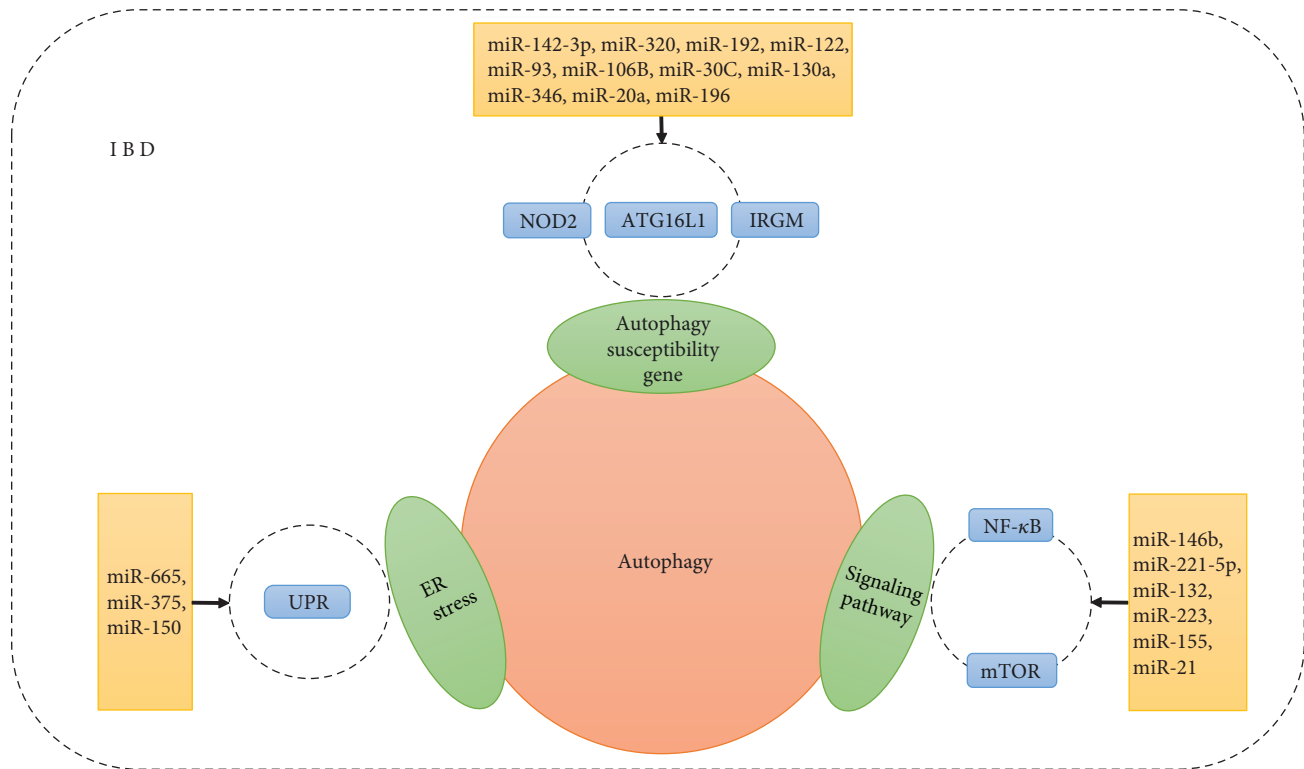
miR-142-3p, miR-320, miR-192, miR-122, miR-93, miR-106B, miR-30C, miR-130a, miR-346, miR-20a, miR-196

I B D

NOD2

ATG16L1

IRGM

Autophagy susceptibility gene

Autophagy

miR-665, miR-375, miR-150

UPR

ER stress

Signaling pathway

NF-$\kappa$B

mTOR

miR-146b, miR-221-5p, miR-132, miR-223, miR-155, miR-21